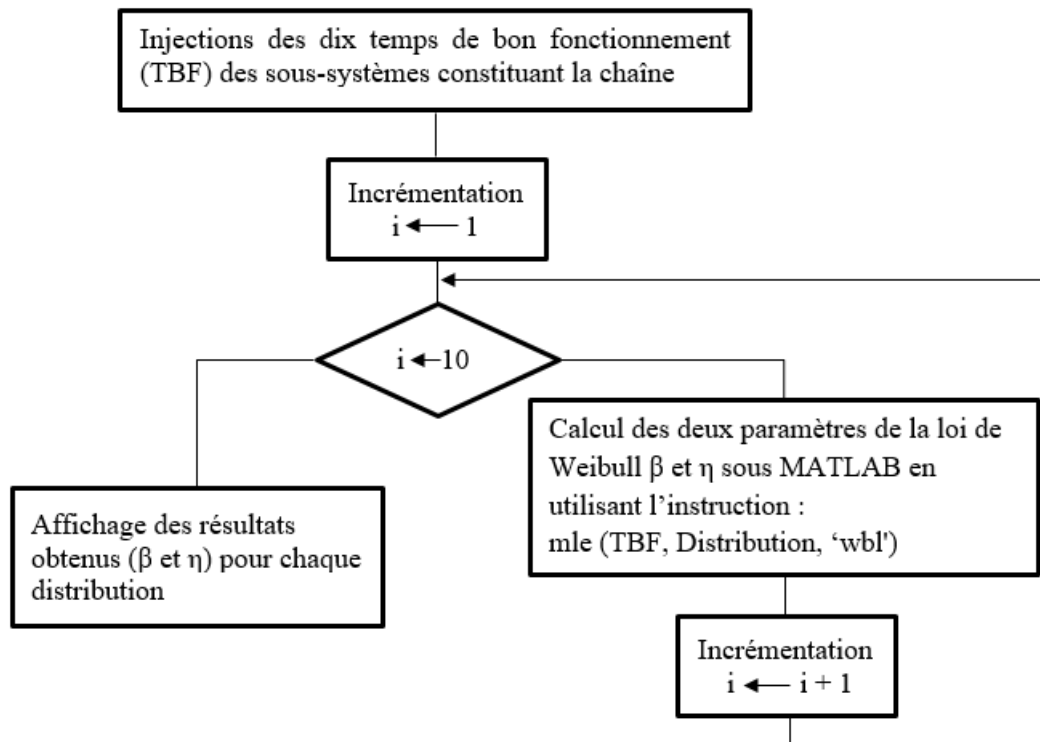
Injections des dix temps de bon fonctionnement (TBF) des sous-systèmes constituant la chaîne

Incrémentation
i ⟵ 1

i ⟵10

Calcul des deux paramètres de la loi de Weibull β et η sous MATLAB en utilisant l'instruction :
mle (TBF, Distribution, 'wbl')

Affichage des résultats obtenus (β et η) pour chaque distribution

Incrémentation
i ⟵ i + 1